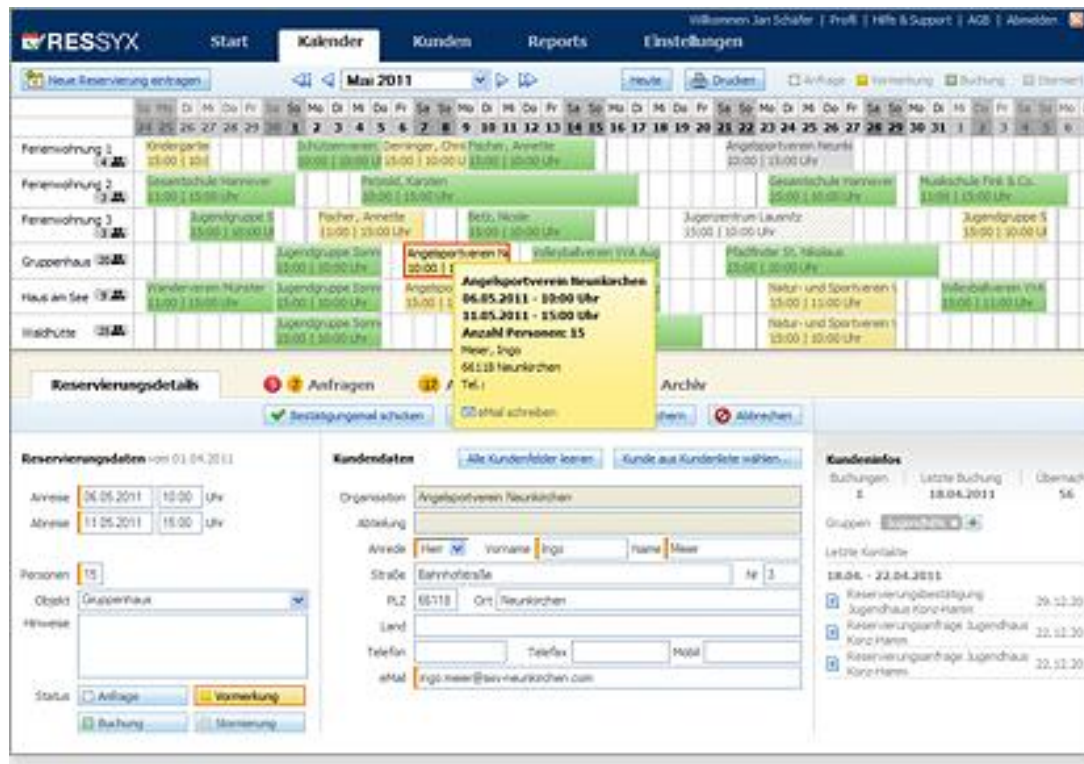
RESSYX

Start Kalender Kunden Reports Einstellungen

Willkommen Jan Schäfer | Profil | Hilfe & Support | AGB | Abmelden

Neue Reservierung eintragen

Mai 2011

Heute Drucken Anfrage Vormerkung Buchung Stornierung

Sa So Di Mi Do Fr Sa So Mo Di Mi Do Fr Sa So Mo Di Mi Do Fr Sa So Mo Di Mi Do Fr Sa So Mo Di Mi Do Fr Sa So Mo Di Mi Do Fr Sa So Mo

23 25 26 27 28 29 30 1 2 3 4 5 6 7 8 9 10 11 12 13 14 15 16 17 18 19 20 21 22 23 24 25 26 27 28 29 30 31 1 2 3 4 5 6

Ferienwohnung 1 4
Kindergarten 10:00 | 10:0
Schützenverein Oeninger, Chris 10:00 | 10:00 U 15:00 | 10:00 U
Fischer, Annette 15:00 | 10:00 Uhr
Angelsportverein Neunk 10:00 | 15:00 Uhr

Ferienwohnung 2 3
Gesamtschule Hannover 11:00 | 15:00 Uhr
Petzold, Karsten
Gesamtschule Hannover 10:00 | 10:00 Uhr
Musikschule Fink & Co. 11:00 | 15:00 Uhr

Ferienwohnung 3 3
Jugendgruppe S 15:00 | 10:00 U
Fischer, Annette 11:00 | 15:00 Uhr
Betz, Nicole 15:00 | 10:00 Uhr
Jugendzentrum Lauenitz 15:00 | 10:00 Uhr
Jugendgruppe S 15:00 | 10:00 U

Gruppenhaus 35
Jugendgruppe Sonn 15:00 | 10:00 Uhr
Angelsportverein Ne 10:00 | 1
Volleyballverein VVA Aug
Pfadfinder St. Nikolaus 15:00 | 10:00 Uhr

Haus am See 9
Wanderverein Münster 11:00 | 15:00 Uhr
Jugendgruppe Sonn 15:00 | 10:00 Uhr
Angelspo 15:00 | 1
Natur- und Sportverein 15:00 | 11:00 Uhr
Volleyballverein VVA 10:00 | 10:00 Uhr

Waldhütte 25
Jugendgruppe Sonn 15:00 | 10:00 Uhr
Natur- und Sportverein 15:00 | 10:00 Uhr

Angelsportverein Neunkirchen
06.05.2011 - 10:00 Uhr
11.05.2011 - 15:00 Uhr
Anzahl Personen: 15
Meier, Ingo
66118 Neunkirchen
Tel.:
eMail schreiben

Reservierungsdetails 3 2 Anfragen 12 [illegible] Archiv

Bestätigungsmail schicken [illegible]chern Abbrechen

Reservierungsdaten vom 01.04.2011

Anreise 06.05.2011 10:00 Uhr
Abreise 11.05.2011 15:00 Uhr

Personen 15
Objekt Gruppenhaus
Hinweise

Status Anfrage Vormerkung Buchung Stornierung

Kundendaten Alle Kundenfelder leeren Kunde aus Kundenliste wählen...

Organisation Angelsportverein Neunkirchen
Abteilung
Anrede Herr Vorname Ingo Name Meier
Straße Bahnhofstraße Nr 3
PLZ 66118 Ort Neunkirchen
Land
Telefon Telefax Mobil
eMail ingo.meier@asv-neunkirchen.com

Kundeninfos
Buchungen 1 | Letzte Buchung 18.04.2011 | Übernach 56
Gruppen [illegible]
Letzte Kontakte
18.04. - 22.04.2011
Reservierungsbestätigung Jugendhaus Konz-Hamm 29.12.20
Reservierungsanfrage Jugendhaus Konz-Hamm 22.12.20
Reservierungsanfrage Jugendhaus Konz-Hamm 22.12.20